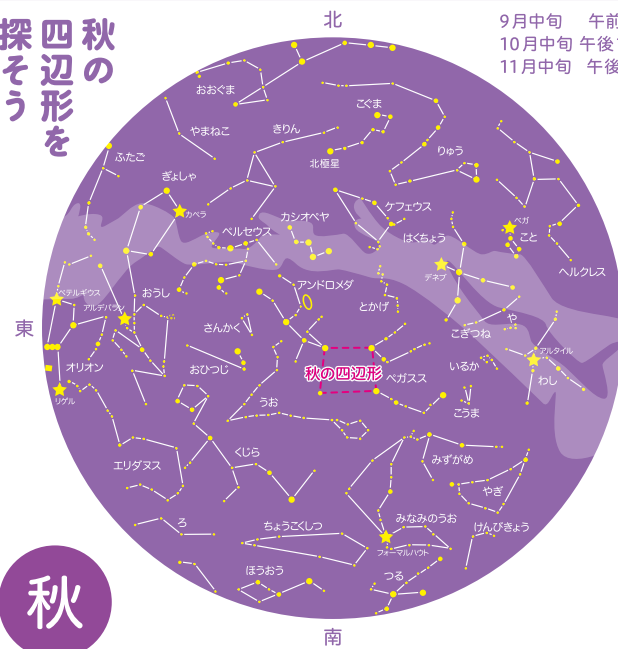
秋の四辺形を探そう

北

9月中旬　午前
10月中旬　午後
11月中旬　午後

おおぐま
やまねこ
きりん
ごぐま
北極星
りゅう
ふたご
ぎょしゃ
カペラ
ペルセウス
カシオペヤ
ケフェウス
はくちょう
ベガ
こと
ヘルクレス
デネブ
東
ベテルギウス
アルデバラン
おうし
アンドロメダ
とかげ
さんかく
こぎつね
や
オリオン
おひつじ
秋の四辺形
ペガスス
いるか
アルタイル
わし
リゲル
うお
こうま
くじら
みずがめ
エリダヌス
やぎ
みなみのうお
ろ
ちょうこくしつ
けんびきょう
フォーマルハウト
ほうおう
つる
南

秋